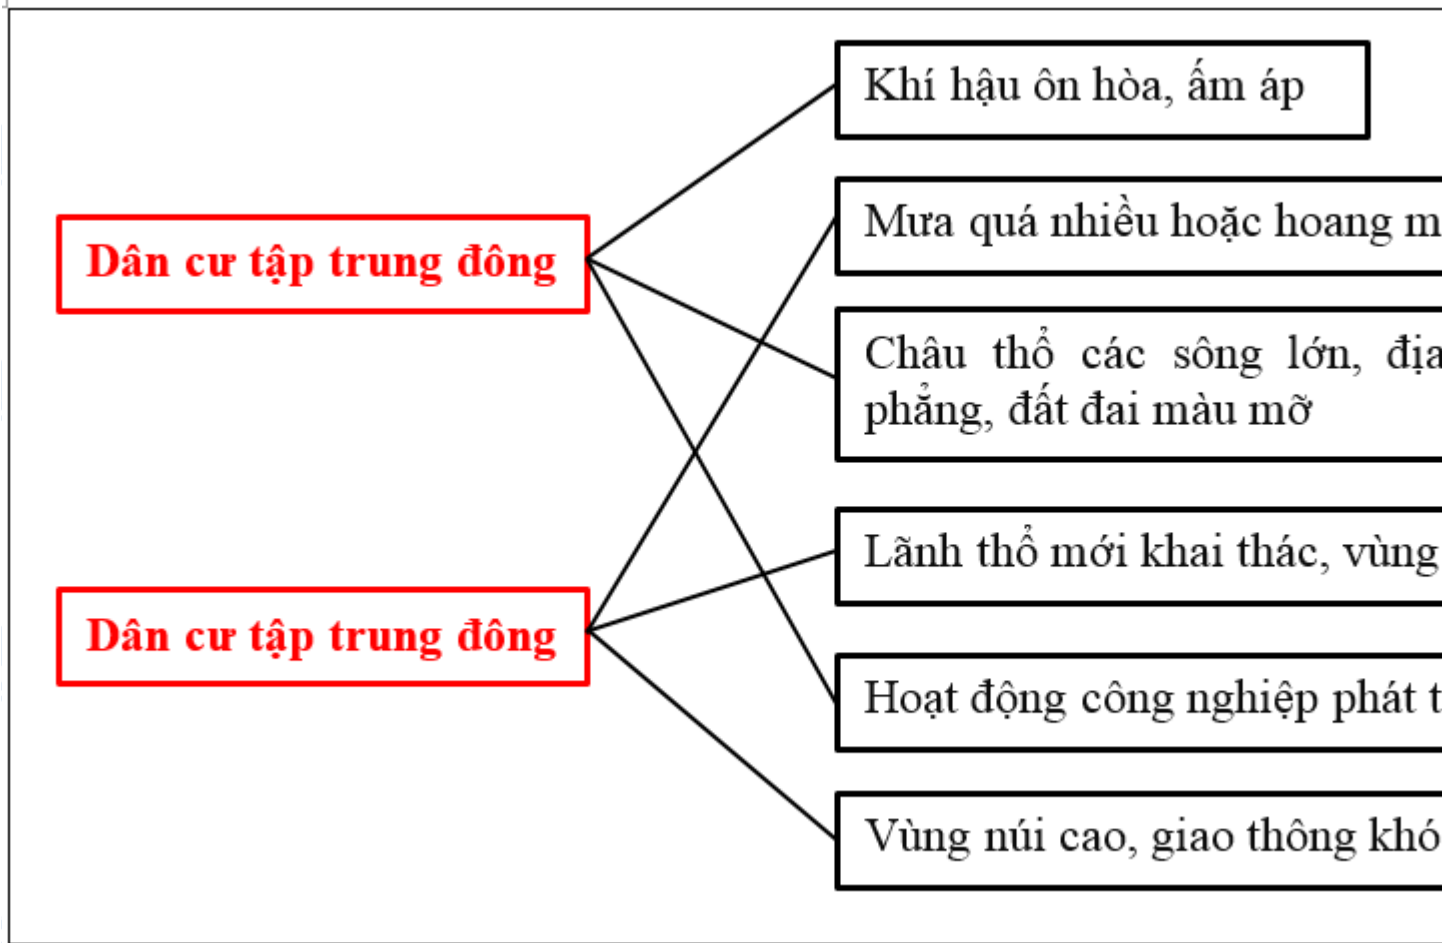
Dân cư tập trung đông

Dân cư tập trung đông

Khí hậu ôn hòa, ấm áp

Mưa quá nhiều hoặc hoang m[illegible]

Châu thổ các sông lớn, địa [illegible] phẳng, đất đai màu mỡ

Lãnh thổ mới khai thác, vùng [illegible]

Hoạt động công nghiệp phát t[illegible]

Vùng núi cao, giao thông khó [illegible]